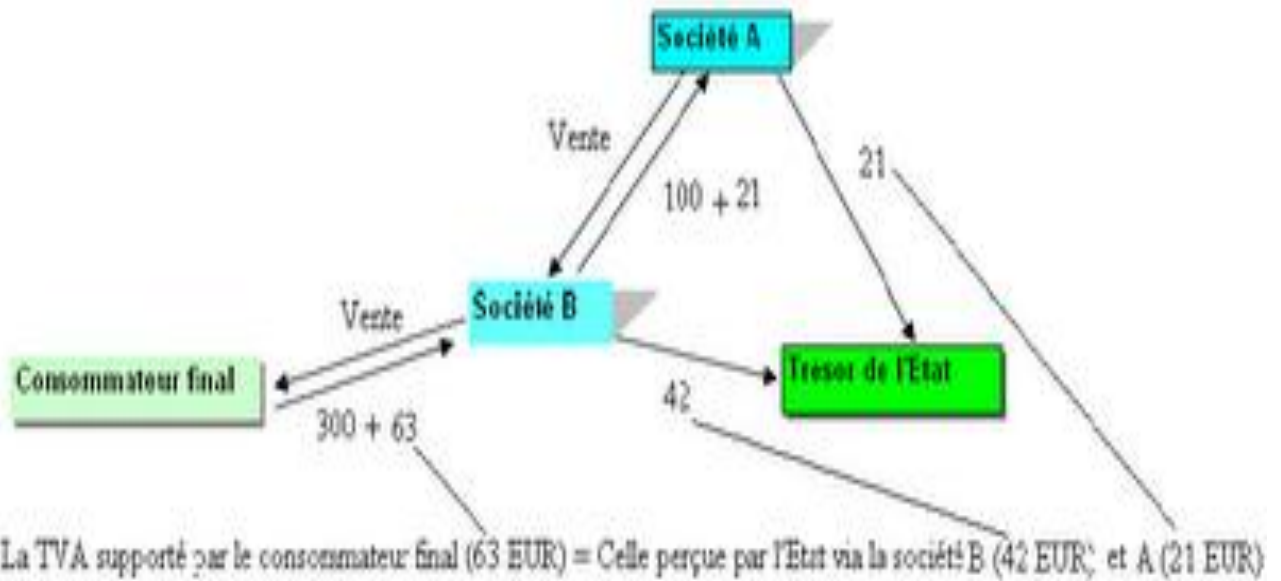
Société A

Vente

100 + 21

21

Société B

Vente

Consommateur final

Tresor de l'Etat

300 + 63

42

La TVA supporté par le consommateur final (63 EUR) = Celle perçue par l'Etat via la société B (42 EUR) et A (21 EUR)